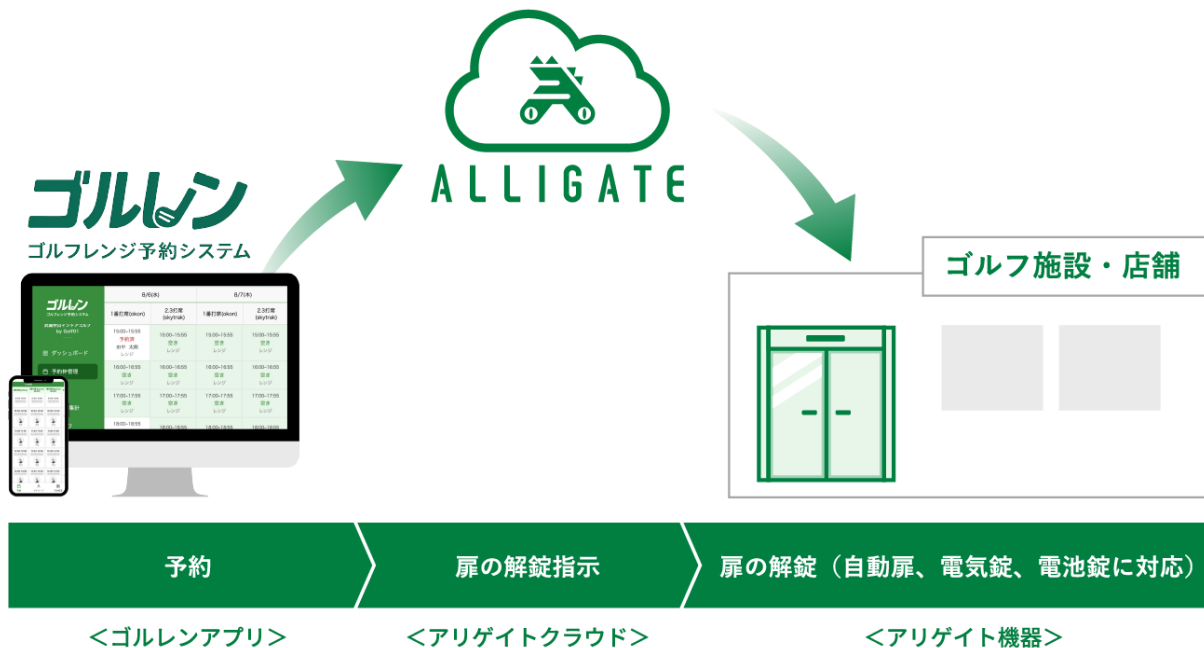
ALLIGATE

ゴルレン
ゴルフレンジ予約システム

ゴルレン
ゴルフレンジ予約システム

| | 8/6(水) | | 8/7(木) | |
|---|---|---|---|---|
| | 1番打席(okon) | 2,3打席(skytrak) | 1番打席(okon) | 2,3打席(skytrak) |
| | 15:00-15:55 予約済 | 15:00-15:55 空き レンジ | 15:00-15:55 空き レンジ | 15:00-15:55 空き レンジ |
| | 16:00-16:55 空き レンジ | 16:00-16:55 空き レンジ | 16:00-16:55 空き レンジ | 16:00-16:55 空き レンジ |
| | 17:00-17:55 空き レンジ | 17:00-17:55 空き レンジ | 17:00-17:55 空き レンジ | 17:00-17:55 空き レンジ |

ダッシュボード
予約枠管理
集計

ゴルフ施設・店舗

予約
扉の解錠指示
扉の解錠（自動扉、電気錠、電池錠に対応）

＜ゴルレンアプリ＞
＜アリゲイトクラウド＞
＜アリゲイト機器＞